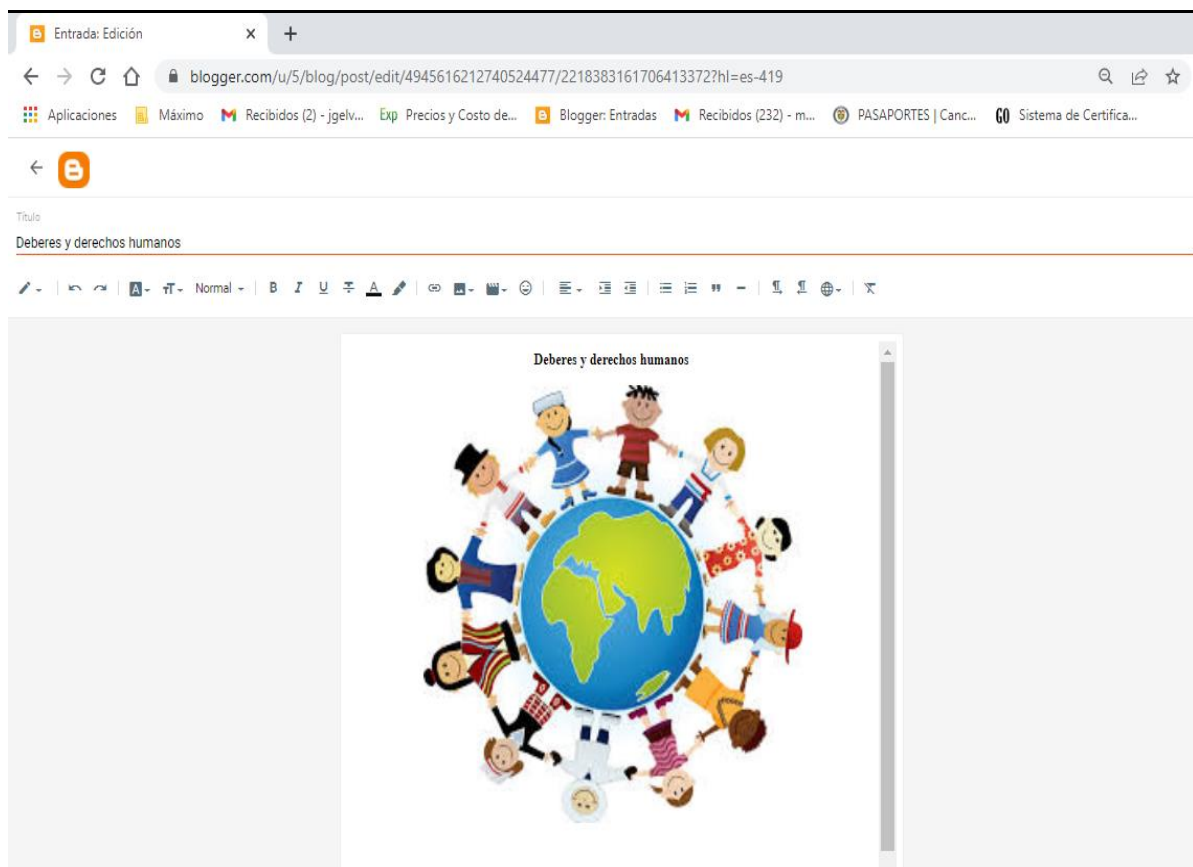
Entrada: Edición ×  +

blogger.com/u/5/blog/post/edit/4945616212740524477/2218383161706413372?hl=es-419

Aplicaciones  Máximo  Recibidos (2) - jgelv...  Exp Precios y Costo de...  Blogger: Entradas  Recibidos (232) - m...  PASAPORTES | Canc...  GO Sistema de Certifica...

Título
Deberes y derechos humanos

Normal

Deberes y derechos humanos